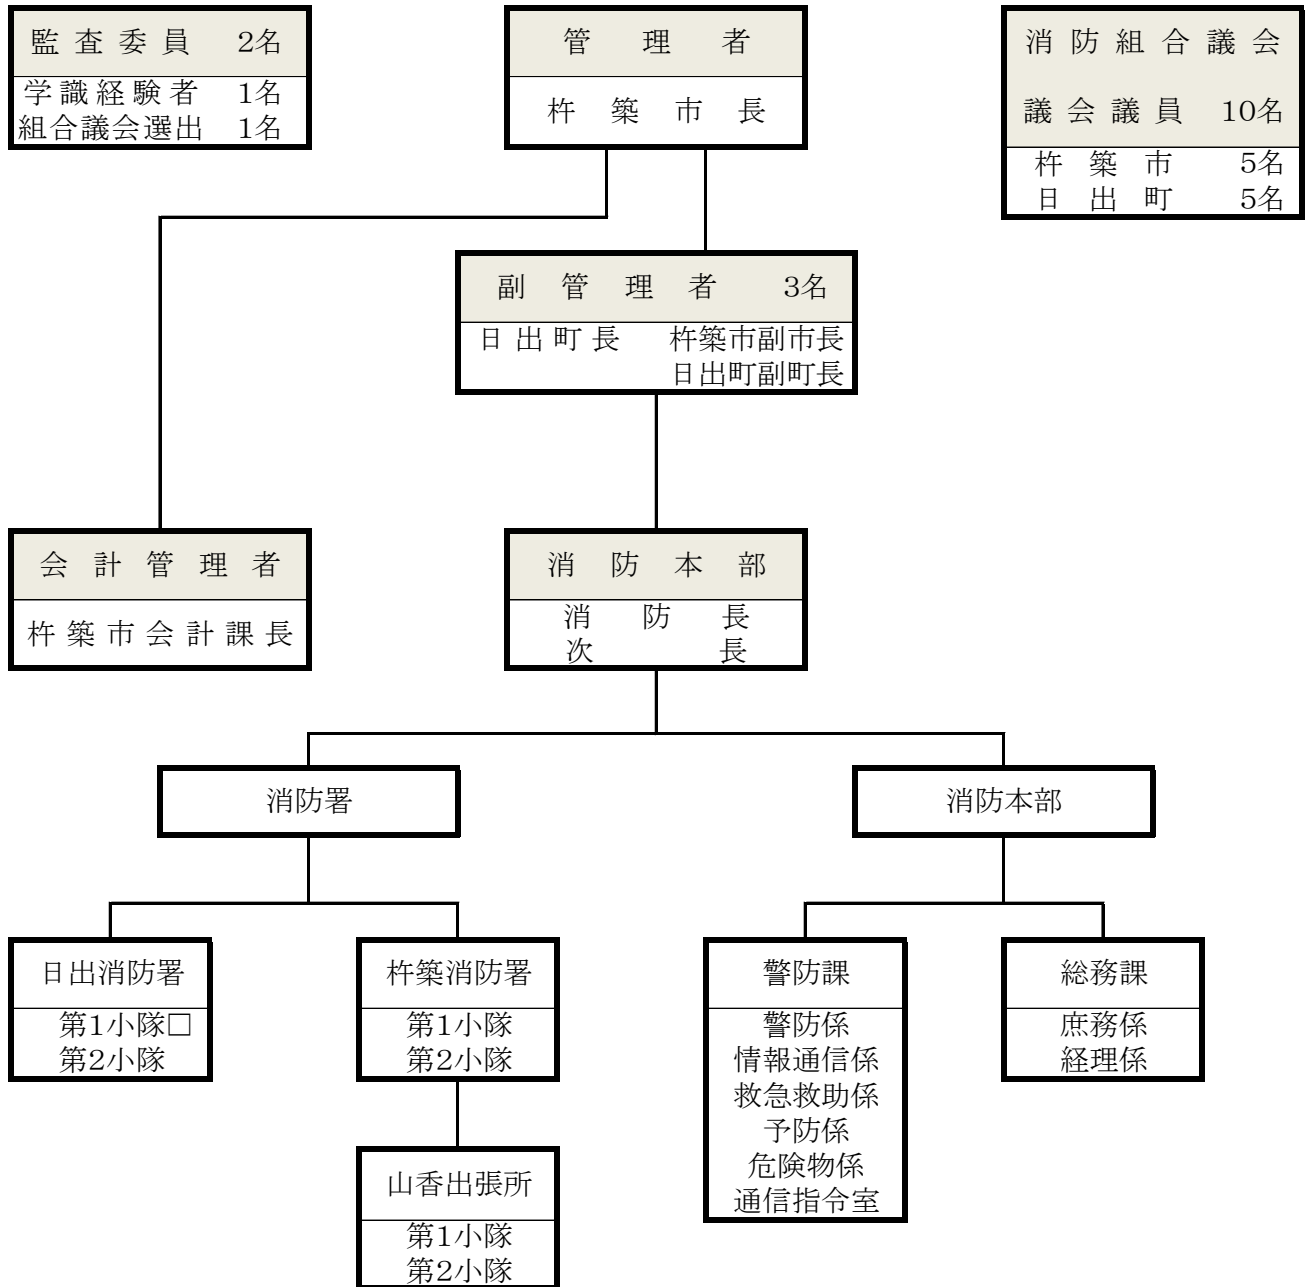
監査委員 2名

学識経験者 1名
組合議会選出 1名

管理者

杵築市長

消防組合議会

議会議員 10名

杵築市 5名
日出町 5名

副管理者 3名

日出町長 杵築市副市長
日出町副町長

会計管理者

杵築市会計課長

消防本部

消防長
次長

消防署

消防本部

日出消防署

第1小隊□
第2小隊

杵築消防署

第1小隊
第2小隊

山香出張所

第1小隊
第2小隊

警防課

警防係
情報通信係
救急救助係
予防係
危険物係
通信指令室

総務課

庶務係
経理係